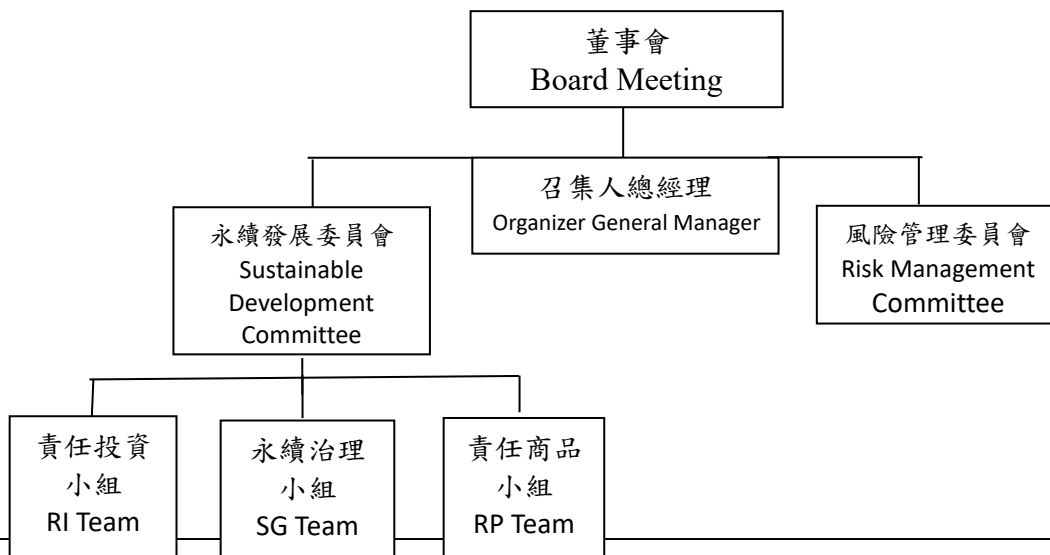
董事會
Board Meeting

召集人總經理
Organizer General Manager

永續發展委員會
Sustainable Development Committee

風險管理委員會
Risk Management Committee

責任投資小組
RI Team

永續治理小組
SG Team

責任商品小組
RP Team